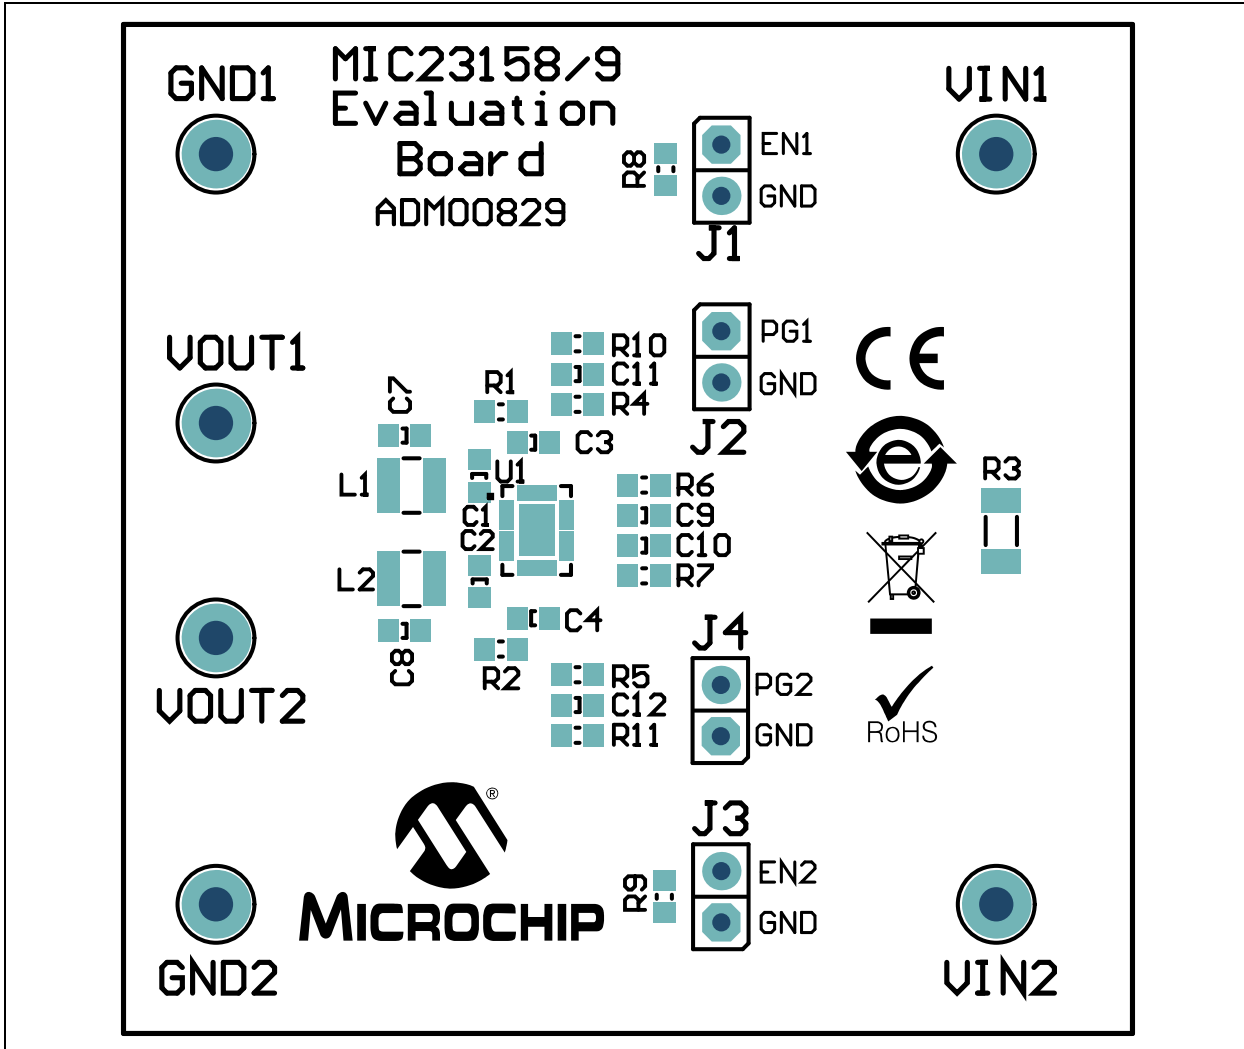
GND1

MIC23158/9
Evaluation
Board
ADM00829

VIN1

R8

EN1
GND
J1

PG1
GND
J2

VOUT1

R10
C11
R4

R1

C7

C3

U1

L1

C1
C2

R6
C9
C10
R7

CE

R3

L2

C4

C8

R2

J4
PG2
GND

R5
C12
R11

RoHS

VOUT2

MICROCHIP

J3
EN2
GND

R9

GND2

VIN2